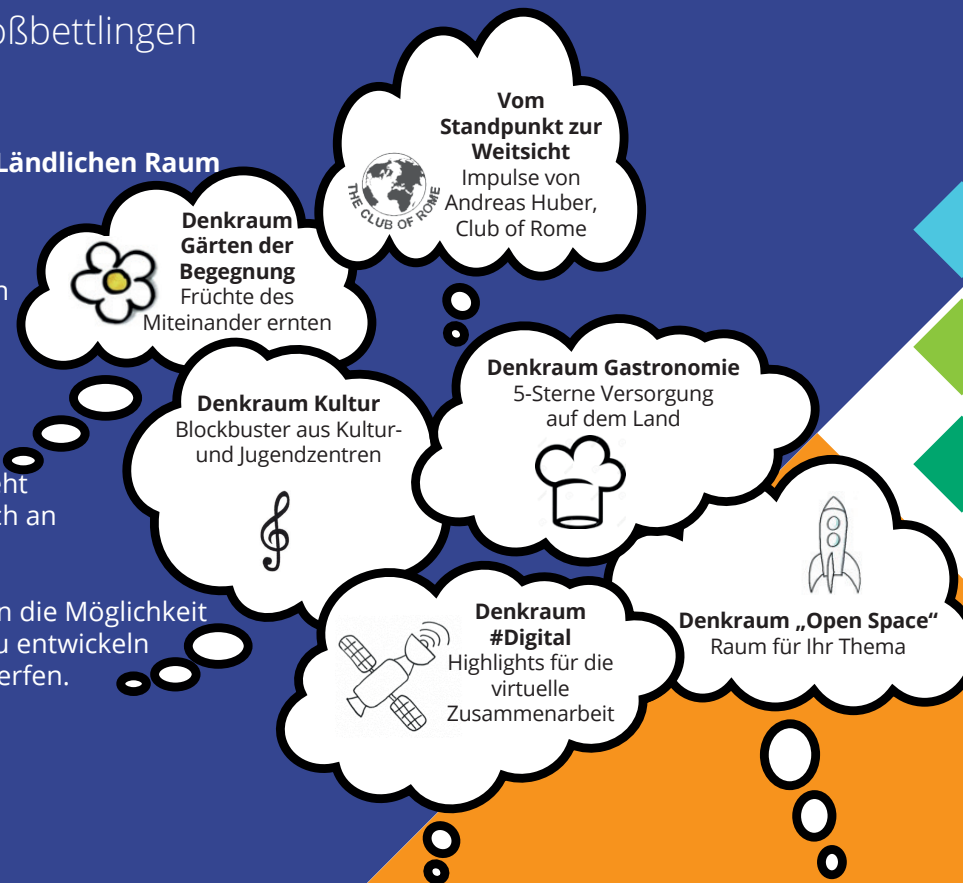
oßbettlingen

Ländlichen Raum

n

ht
th an

n die Möglichkeit
u entwickeln
erfen.

Vom Standpunkt zur Weitsicht
Impulse von Andreas Huber, Club of Rome

THE CLUB OF ROME

Denkraum Gärten der Begegnung
Früchte des Miteinander ernten

Denkraum Kultur
Blockbuster aus Kultur- und Jugendzentren

Denkraum Gastronomie
5-Sterne Versorgung auf dem Land

Denkraum #Digital
Highlights für die virtuelle Zusammenarbeit

Denkraum „Open Space“
Raum für Ihr Thema